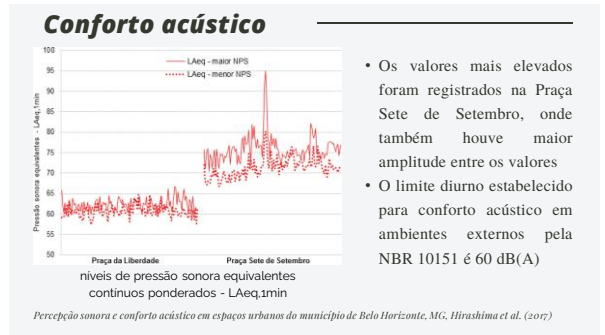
Conforto acústico

100
95
90
85
80
75
70
65
60
55
50

Pressão sonora equivalentes - LAeq,1min

LAeq - maior NPS
LAeq - menor NPS

Praça da Liberdade
Praça Sete de Setembro

níveis de pressão sonora equivalentes contínuos ponderados - LAeq,1min

• Os valores mais elevados foram registrados na Praça Sete de Setembro, onde também houve maior amplitude entre os valores
• O limite diurno estabelecido para conforto acústico em ambientes externos pela NBR 10151 é 60 dB(A)

Percepção sonora e conforto acústico em espaços urbanos do município de Belo Horizonte, MG, Hirashima et al. (2017)